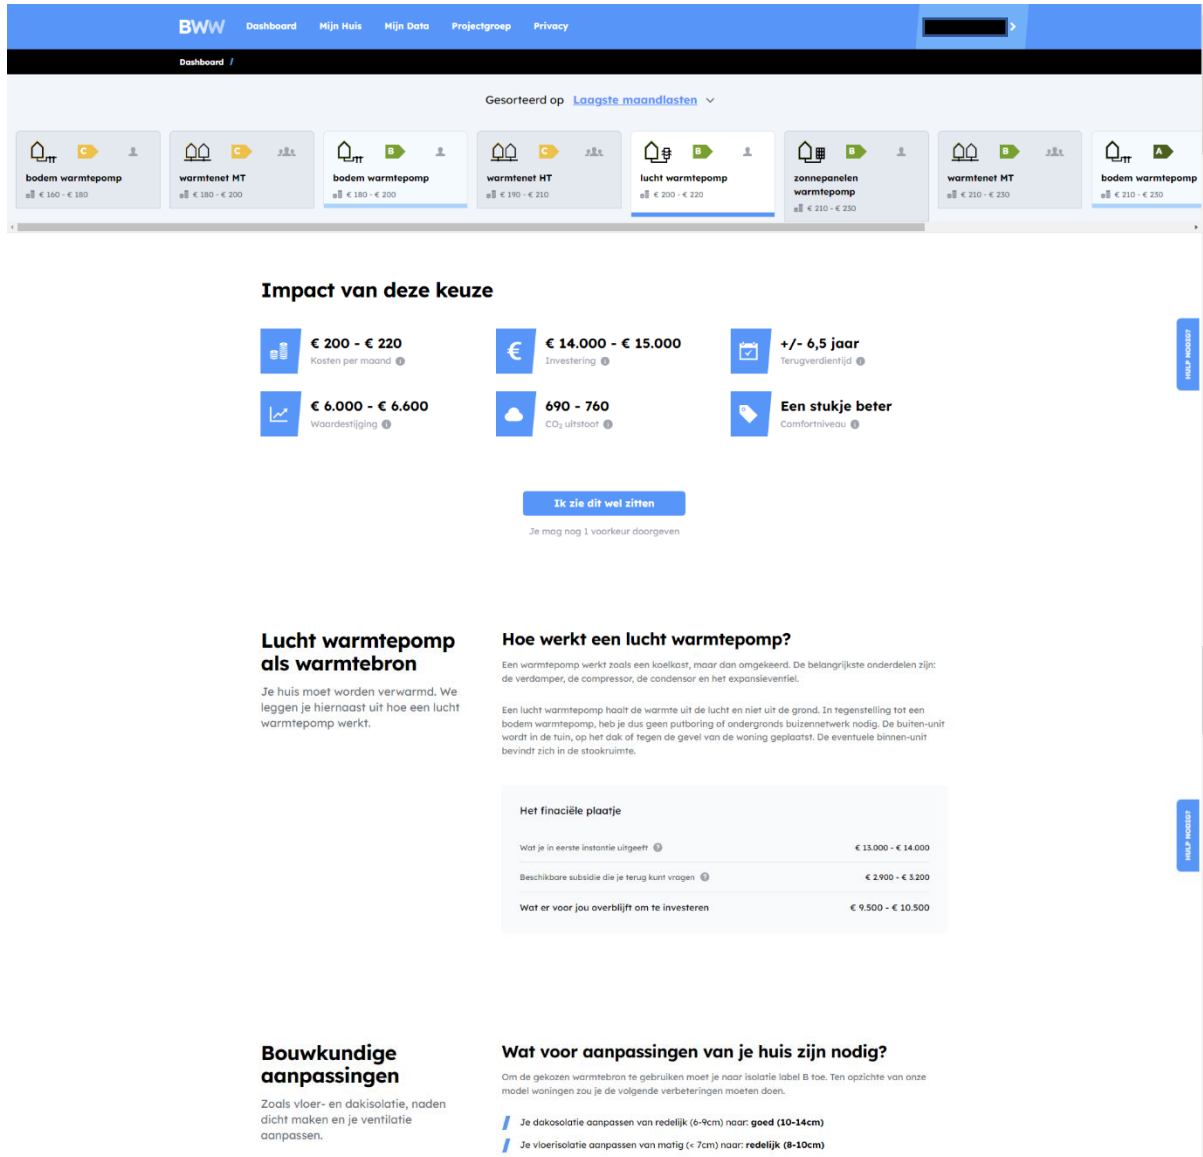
BWW Dashboard Mijn Huis Mijn Data Projectgroep Privacy

Dashboard /

Gesorteerd op Laagste maandlasten

C bodem warmtepomp € 160 - € 180

C warmtenet MT € 180 - € 200

B bodem warmtepomp € 180 - € 200

C warmtenet HT € 190 - € 210

B lucht warmtepomp € 200 - € 220

B zonnepanelen warmtepomp € 210 - € 230

B warmtenet MT € 210 - € 230

A bodem warmtepomp € 210 - € 230

Impact van deze keuze

€ 200 - € 220
Kosten per maand

€ 14.000 - € 15.000
Investering

+/- 6,5 jaar
Terugverdientijd

€ 6.000 - € 6.600
Waardestijging

690 - 760
$CO_2$ uitstoot

Een stukje beter
Comfortniveau

Ik zie dit wel zitten

Je mag nog 1 voorkeur doorgeven

HULP NODIG?

Lucht warmtepomp als warmtebron

Je huis moet worden verwarmd. We leggen je hiernaast uit hoe een lucht warmtepomp werkt.

Hoe werkt een lucht warmtepomp?

Een warmtepomp werkt zoals een koelkast, maar dan omgekeerd. De belangrijkste onderdelen zijn: de verdamper, de compressor, de condensor en het expansieventiel.

Een lucht warmtepomp haalt de warmte uit de lucht en niet uit de grond. In tegenstelling tot een bodem warmtepomp, heb je dus geen putboring of ondergronds buizennetwerk nodig. De buiten-unit wordt in de tuin, op het dak of tegen de gevel van de woning geplaatst. De eventuele binnen-unit bevindt zich in de stookruimte.

Het financiële plaatje

| Wat je in eerste instantie uitgeeft | € 13.000 - € 14.000 |
|---|---|
| Beschikbare subsidie die je terug kunt vragen | € 2.900 - € 3.200 |
| Wat er voor jou overblijft om te investeren | € 9.500 - € 10.500 |

HULP NODIG?

Bouwkundige aanpassingen

Zoals vloer- en dakisolatie, naden dicht maken en je ventilatie aanpassen.

Wat voor aanpassingen van je huis zijn nodig?

Om de gekozen warmtebron te gebruiken moet je naar isolatie label B toe. Ten opzichte van onze model woningen zou je de volgende verbeteringen moeten doen.

Je dakisolatie aanpassen van redelijk (6-9cm) naar: goed (10-14cm)

Je vloerisolatie aanpassen van matig (< 7cm) naar: redelijk (8-10cm)